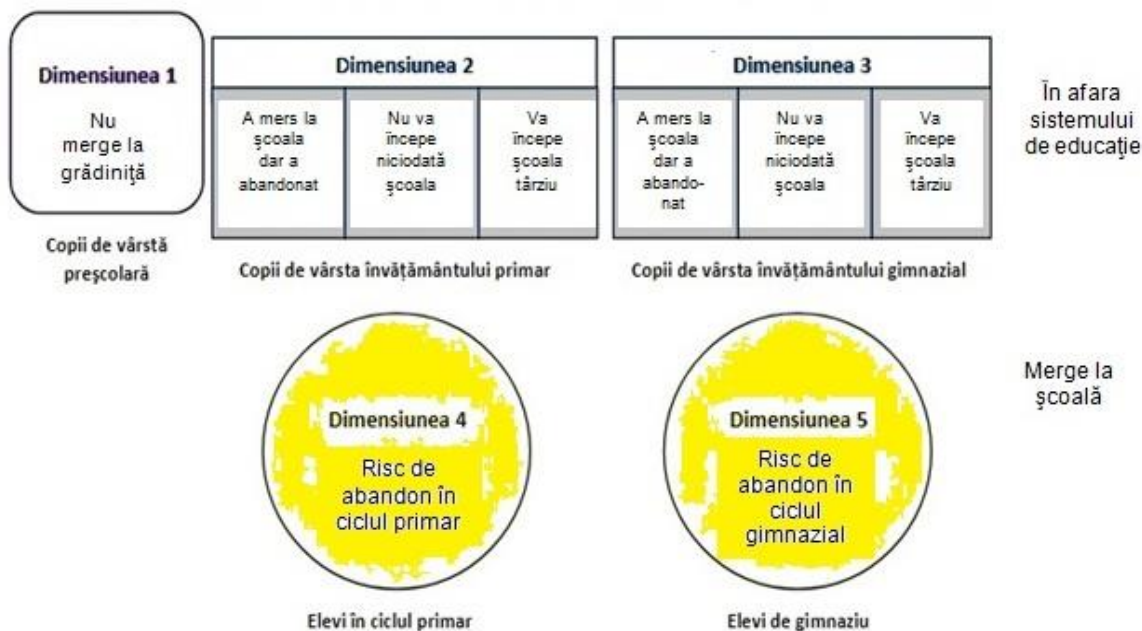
Dimensiunea 1

Nu merge la grădiniță

Copii de vârstă preșcolară

Dimensiunea 2

A mers la școala dar a abandonat

Nu va începe niciodată școala

Va începe școala târziu

Copii de vârsta învățământului primar

Dimensiunea 3

A mers la școala dar a abandonat

Nu va începe niciodată școala

Va începe școala târziu

Copii de vârsta învățământului gimnazial

În afara sistemului de educație

Dimensiunea 4

Risc de abandon în ciclul primar

Elevi în ciclul primar

Dimensiunea 5

Risc de abandon în ciclul gimnazial

Elevi de gimnaziu

Merge la școală